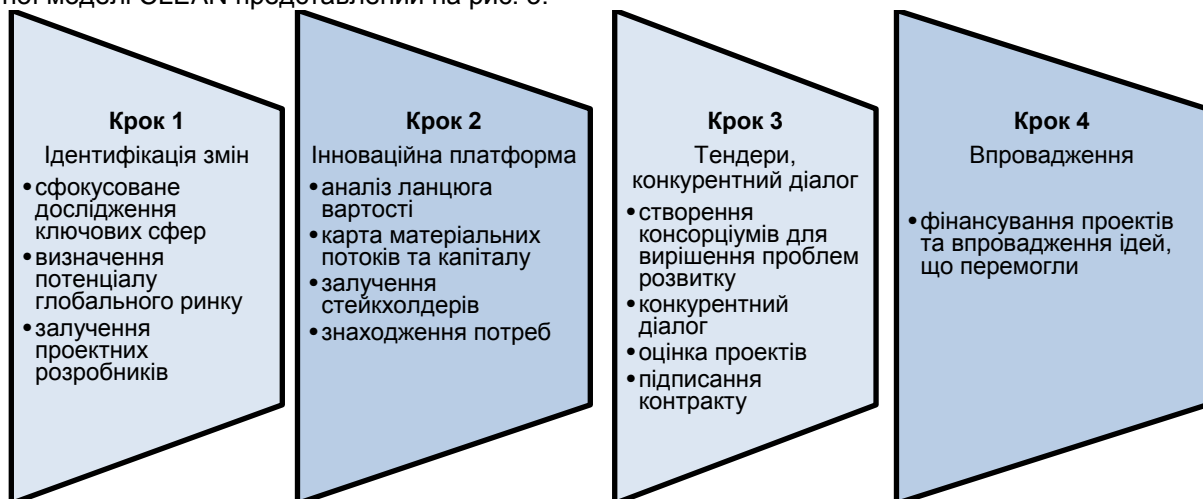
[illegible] моделі CLEAN представлені на рис. 3.

**Крок 1**
Ідентифікація змін
- сфокусоване дослідження ключових сфер
- визначення потенціалу глобального ринку
- залучення проектних розробників

**Крок 2**
Інноваційна платформа
- аналіз ланцюга вартості
- карта матеріальних потоків та капіталу
- залучення стейкхолдерів
- знаходження потреб

**Крок 3**
Тендери, конкурентний діалог
- створення консорціумів для вирішення проблем розвитку
- конкурентний діалог
- оцінка проектів
- підписання контракту

**Крок 4**
Впровадження
- фінансування проектів та впровадження ідей, що перемогли